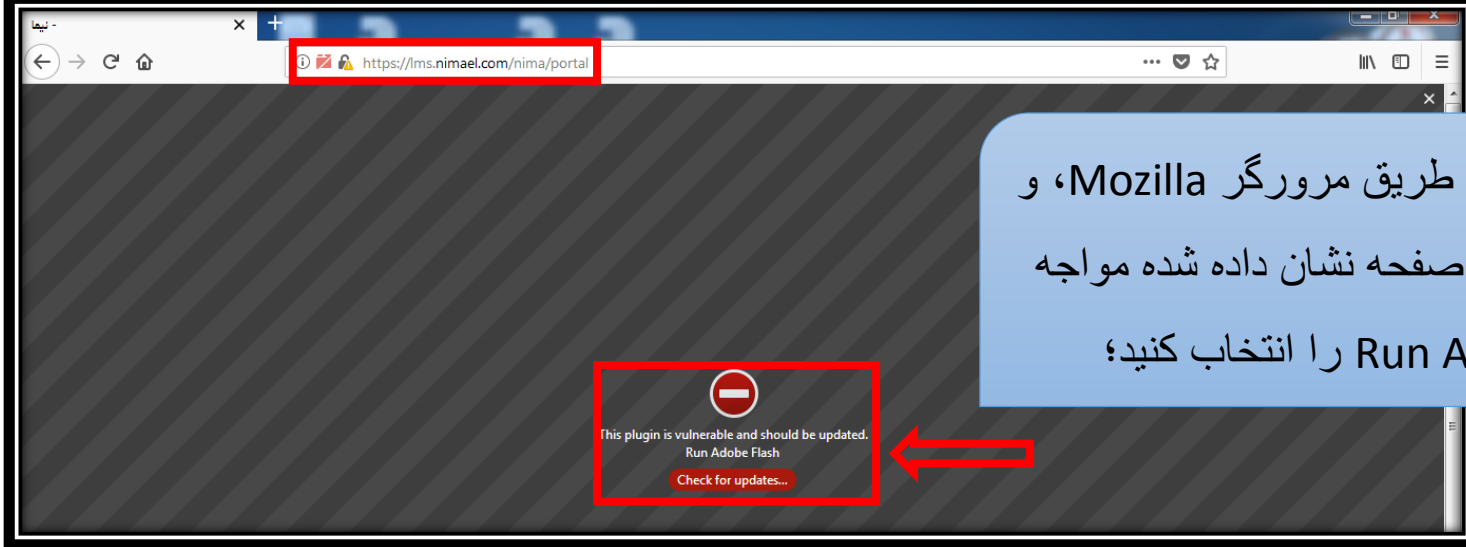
نیما -

https://lms.nimael.com/nima/portal

طریق مرورگر Mozilla، و
صفحه نشان داده شده مواجه
Run A را انتخاب کنید؛

This plugin is vulnerable and should be updated.
Run Adobe Flash
Check for updates...